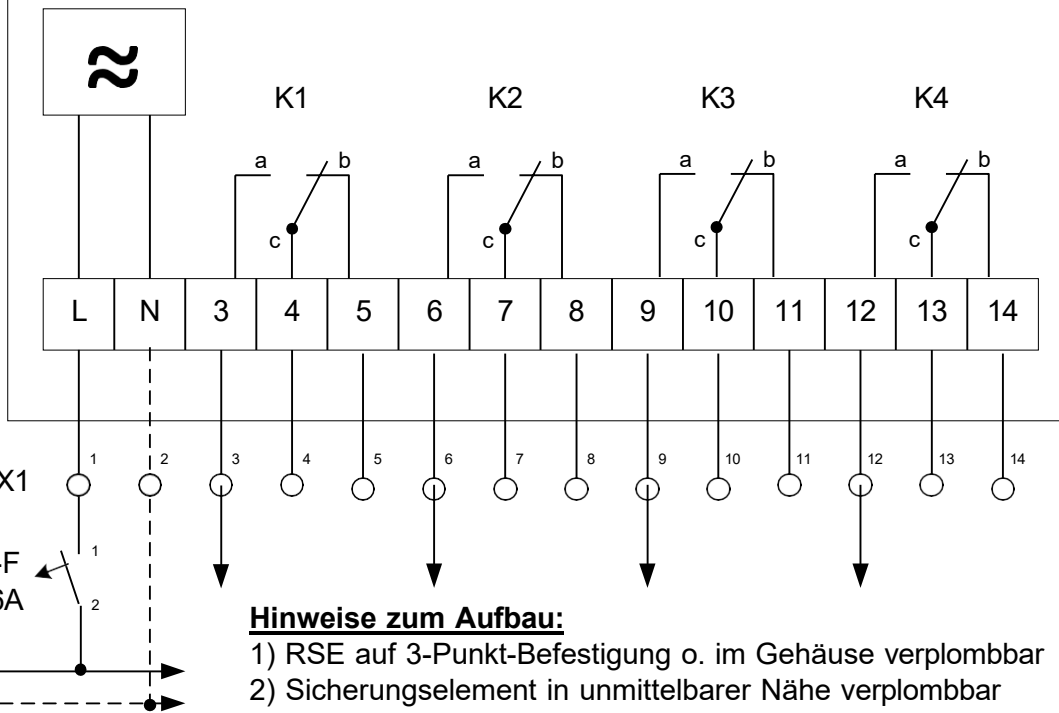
≈

K1 K2 K3 K4

a b c a b c a b c a b c

| L | N | 3 | 4 | 5 | 6 | 7 | 8 | 9 | 10 | 11 | 12 | 13 | 14 |
|---|---|---|---|---|---|---|---|---|---|---|---|---|---|

X1 1 2 3 4 5 6 7 8 9 10 11 12 13 14

F
SA
1
2

**Hinweise zum Aufbau:**
1) RSE auf 3-Punkt-Befestigung o. im Gehäuse verplombbar
2) Sicherungselement in unmittelbarer Nähe verplombbar